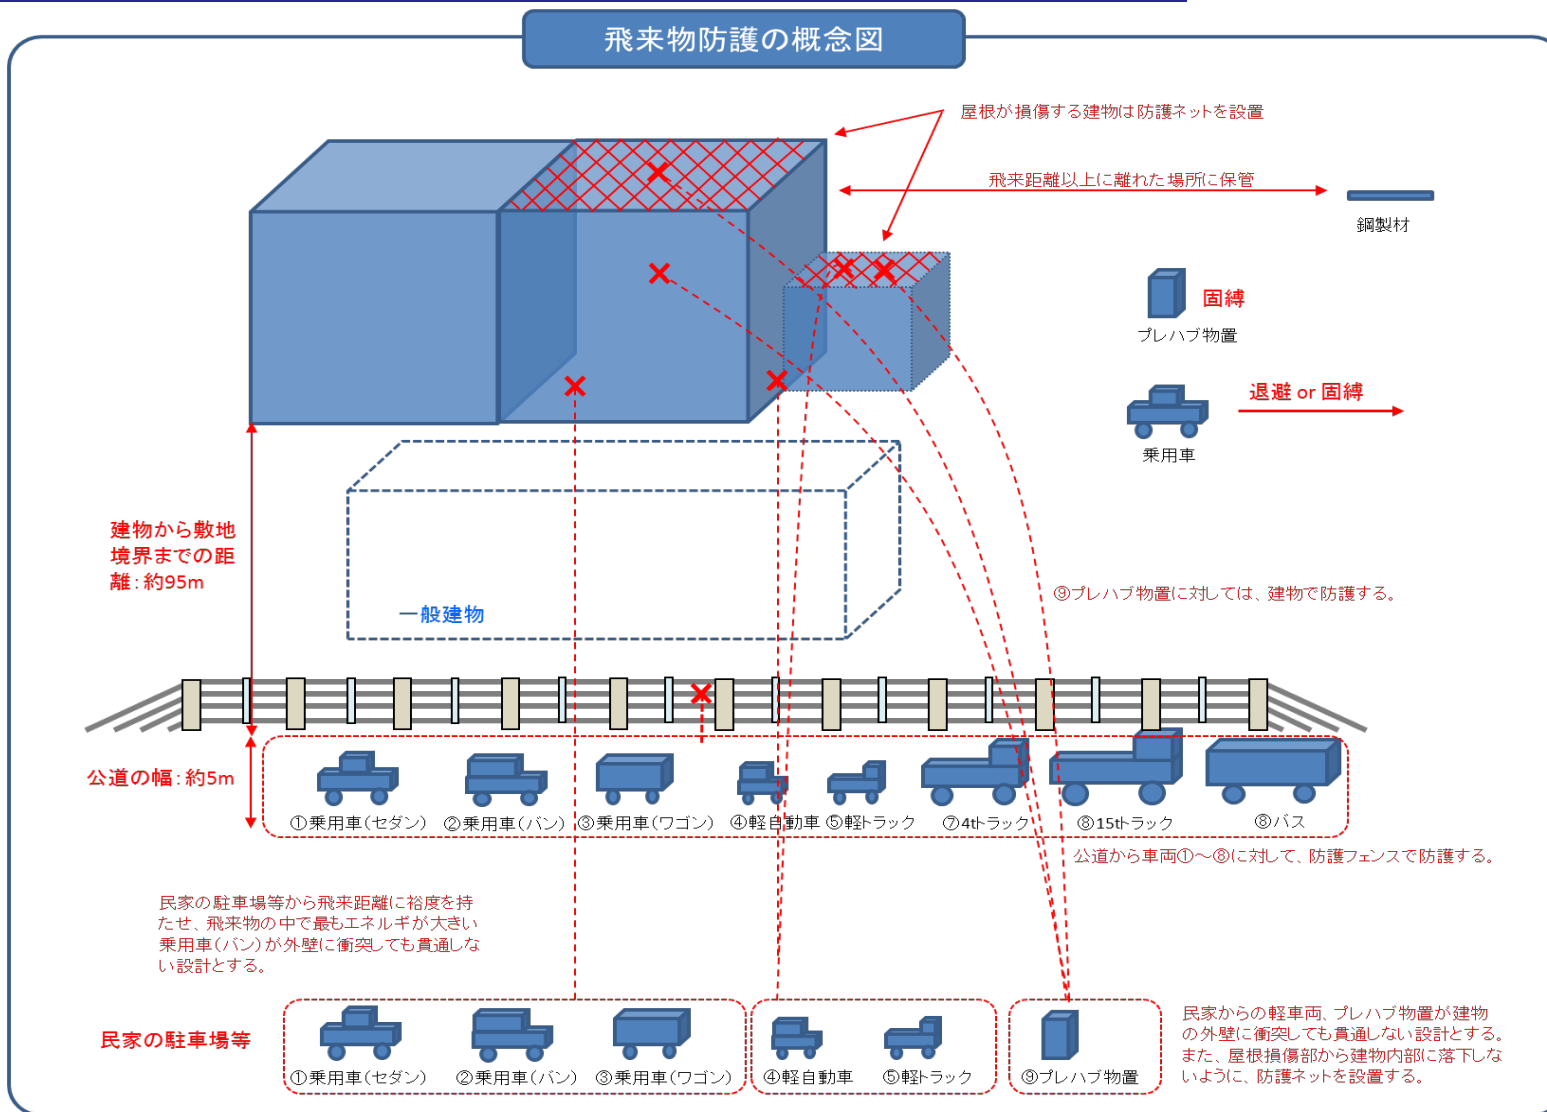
飛来物防護の概念図

屋根が損傷する建物は防護ネットを設置

飛来距離以上に離れた場所に保管

鋼製材

固縛

プレハブ物置

退避 or 固縛

乗用車

建物から敷地境界までの距離：約95m

一般建物

⑨プレハブ物置に対しては、建物で防護する。

公道の幅：約5m

①乗用車（セダン） ②乗用車（バン） ③乗用車（ワゴン） ④軽自動車 ⑤軽トラック ⑦4tトラック ⑥15tトラック ⑧バス

公道から車両①～⑧に対して、防護フェンスで防護する。

民家の駐車場等から飛来距離に裕度を持たせ、飛来物の中で最もエネルギが大きい乗用車（バン）が外壁に衝突しても貫通しない設計とする。

民家の駐車場等

①乗用車（セダン） ②乗用車（バン） ③乗用車（ワゴン） ④軽自動車 ⑤軽トラック ⑨プレハブ物置

民家からの軽車両、プレハブ物置が建物の外壁に衝突しても貫通しない設計とする。また、屋根損傷部から建物内部に落下しないように、防護ネットを設置する。